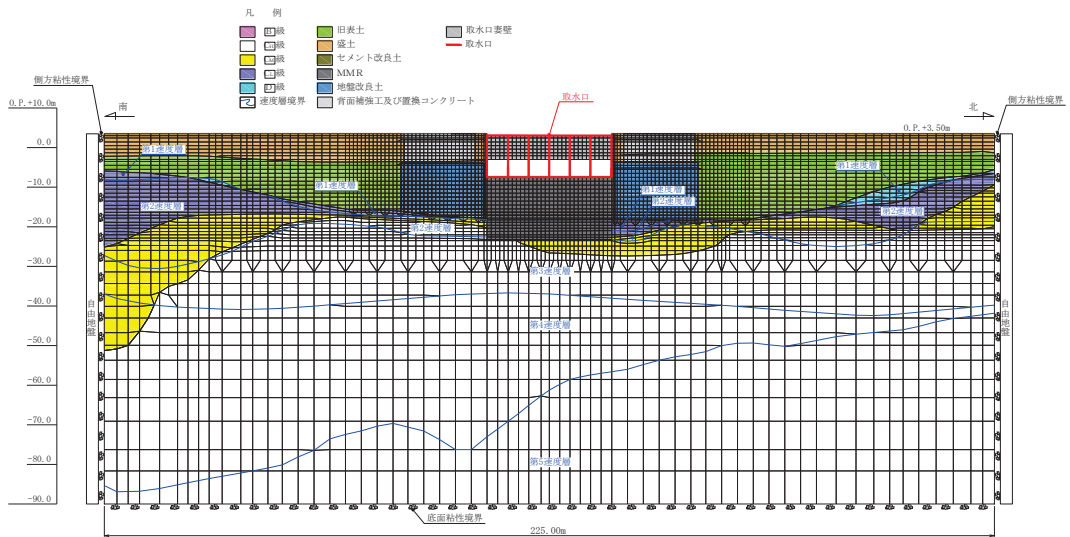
凡 例

$C_H$級
$C_M$級
$C_L$級
$D$級
$D_1$級
速度層境界
旧表土
盛土
セメント改良土
MMR
地盤改良土
背面補強工及び置換コンクリート
取水口妻壁
取水口

側方粘性境界
O.P.+10.0m
南
取水口
北
O.P.+3.50m
側方粘性境界

0.0
-10.0
-20.0
-30.0
-40.0
-50.0
-60.0
-70.0
-80.0
-90.0

第1速度層
第2速度層
第1速度層
第2速度層
第1速度層
第2速度層
第1速度層
第2速度層
第3速度層
第4速度層
第5速度層

自由地盤
自由地盤

底面粘性境界
225.00m